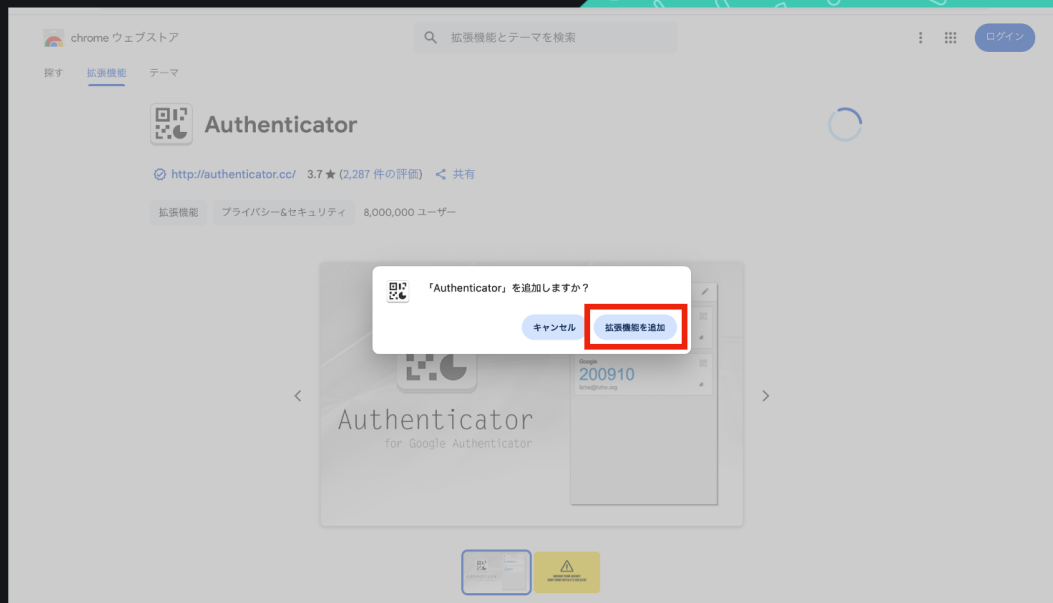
chrome ウェブストア

拡張機能とテーマを検索

ログイン

探す 拡張機能 テーマ

Authenticator

http://authenticator.cc/ 3.7 ★ (2,287 件の評価) 共有

拡張機能 プライバシー&セキュリティ 8,000,000 ユーザー

「Authenticator」を追加しますか？

キャンセル 拡張機能を追加

Google
200910
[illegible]

Authenticator
for Google Authenticator